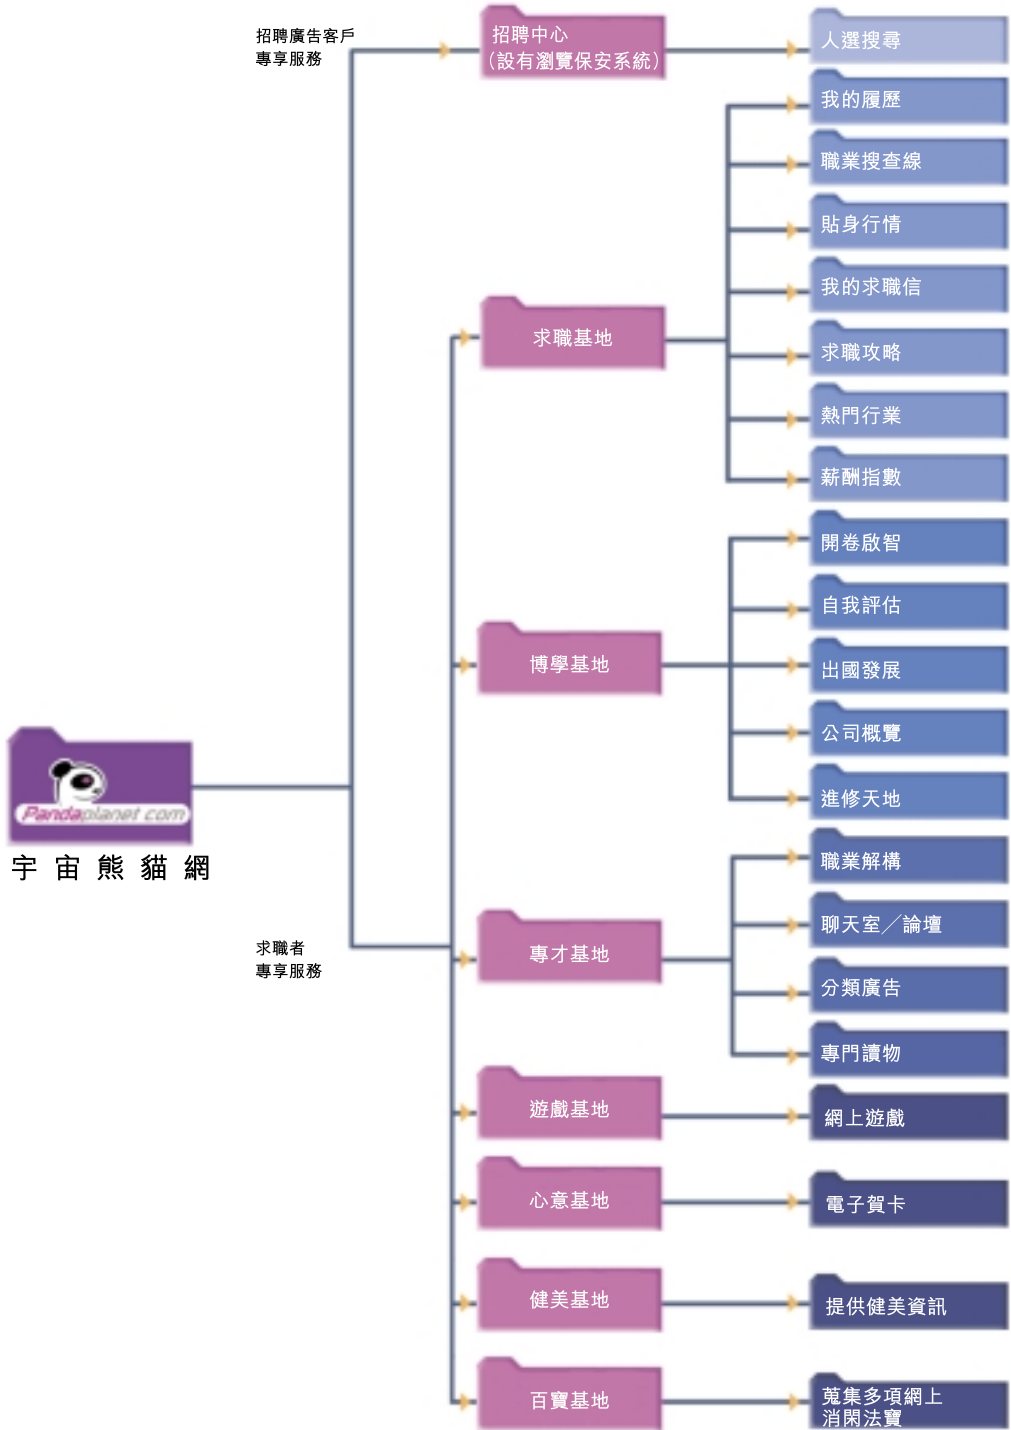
招聘廣告客戶
專享服務

招聘中心
(設有瀏覽保安系統)

人選搜尋

我的履歷

職業搜查線

貼身行情

我的求職信

求職基地

求職攻略

熱門行業

薪酬指數

開卷啟智

自我評估

博學基地

出國發展

公司概覽

進修天地

Pandaplanet.com

宇 宙 熊 貓 網

職業解構

求職者
專享服務

聊天室／論壇

專才基地

分類廣告

專門讀物

遊戲基地

網上遊戲

心意基地

電子賀卡

健美基地

提供健美資訊

百寶基地

蒐集多項網上
消閑法寶